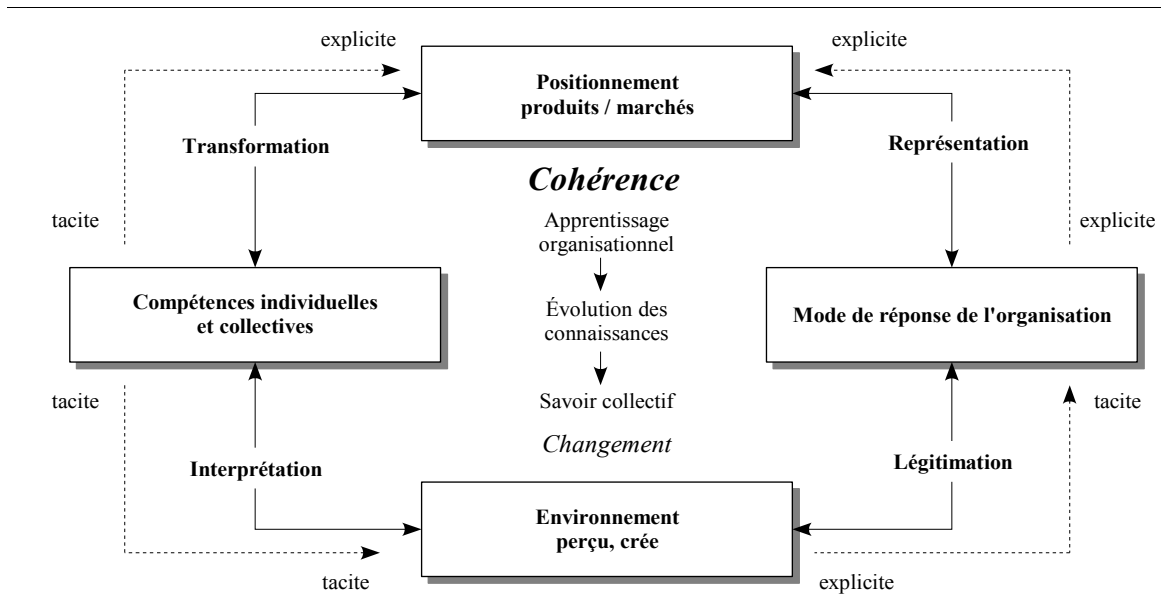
explicite

Positionnement produits / marchés

explicite

Transformation

Représentation

Cohérence

tacite

Apprentissage organisationnel

explicite

Compétences individuelles et collectives

Évolution des connaissances

Mode de réponse de l'organisation

tacite

Savoir collectif

tacite

Changement

Interprétation

Légitimation

Environnement perçu, crée

tacite

explicite